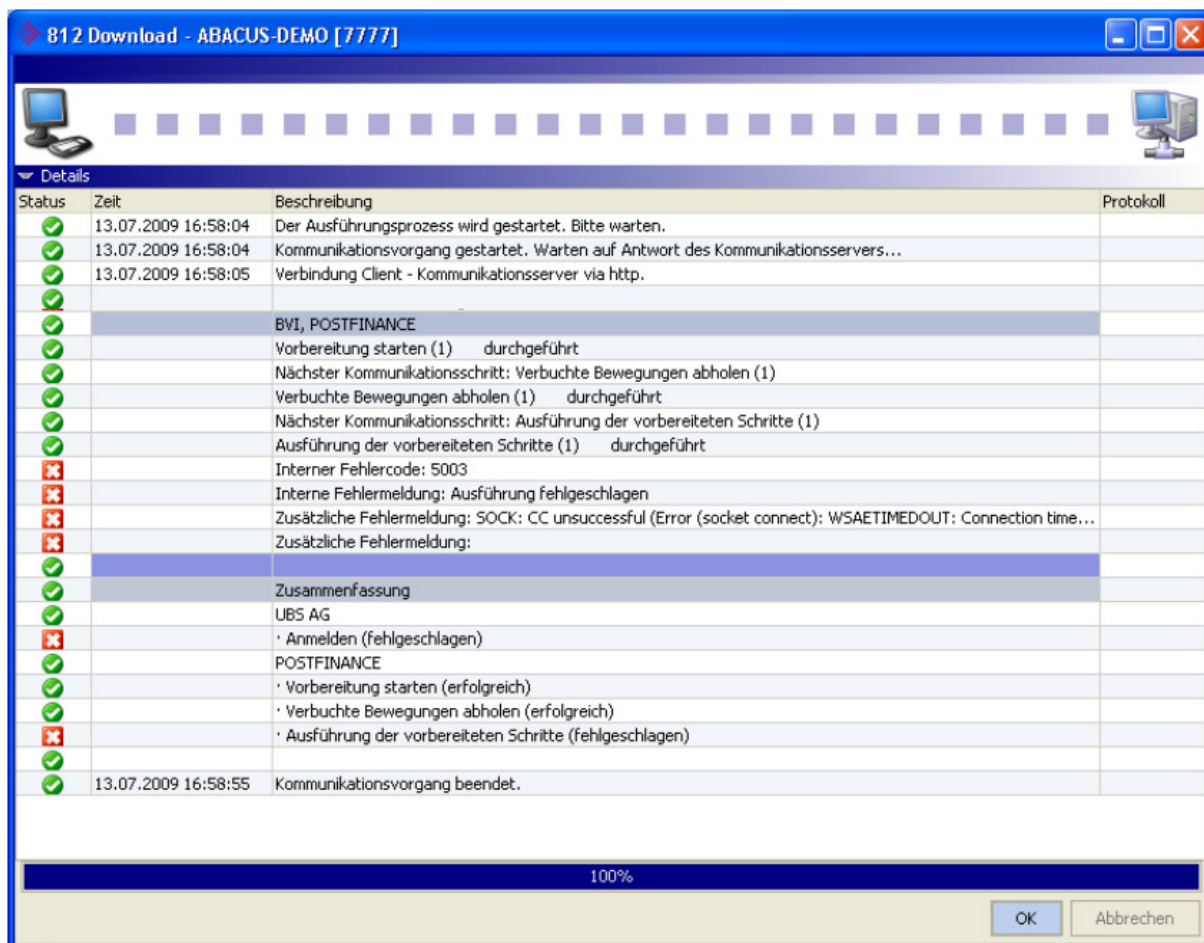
812 Download - ABACUS-DEMO [7777]

Details

| Status | Zeit | Beschreibung | Protokoll |
|---|---|---|---|
| | 13.07.2009 16:58:04 | Der Ausführungsprozess wird gestartet. Bitte warten. | |
| | 13.07.2009 16:58:04 | Kommunikationsvorgang gestartet. Warten auf Antwort des Kommunikationsservers... | |
| | 13.07.2009 16:58:05 | Verbindung Client - Kommunikationsserver via http. | |
| | | | |
| | | BVI, POSTFINANCE | |
| | | Vorbereitung starten (1) durchgeführt | |
| | | Nächster Kommunikationsschritt: Verbuchte Bewegungen abholen (1) | |
| | | Verbuchte Bewegungen abholen (1) durchgeführt | |
| | | Nächster Kommunikationsschritt: Ausführung der vorbereiteten Schritte (1) | |
| | | Ausführung der vorbereiteten Schritte (1) durchgeführt | |
| | | Interner Fehlercode: 5003 | |
| | | Interne Fehlermeldung: Ausführung fehlgeschlagen | |
| | | Zusätzliche Fehlermeldung: SOCK: CC unsuccessful (Error (socket connect): WSAETIMEDOUT: Connection time... | |
| | | Zusätzliche Fehlermeldung: | |
| | | | |
| | | Zusammenfassung | |
| | | UBS AG | |
| | | · Anmelden (fehlgeschlagen) | |
| | | POSTFINANCE | |
| | | · Vorbereitung starten (erfolgreich) | |
| | | · Verbuchte Bewegungen abholen (erfolgreich) | |
| | | · Ausführung der vorbereiteten Schritte (fehlgeschlagen) | |
| | | | |
| | 13.07.2009 16:58:55 | Kommunikationsvorgang beendet. | |

100%

OK Abbrechen